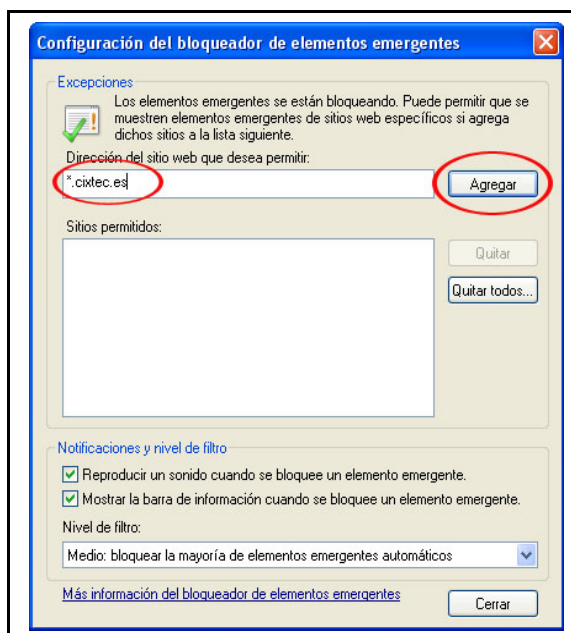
Configuración del bloqueador de elementos emergentes

Excepciones

Los elementos emergentes se están bloqueando. Puede permitir que se muestren elementos emergentes de sitios web específicos si agrega dichos sitios a la lista siguiente.

Dirección del sitio web que desea permitir:

*.cixtec.es

Agregar

Sitios permitidos:

Quitar

Quitar todos...

Notificaciones y nivel de filtro

Reproducir un sonido cuando se bloquee un elemento emergente.

Mostrar la barra de información cuando se bloquee un elemento emergente.

Nivel de filtro:

Medio: bloquear la mayoría de elementos emergentes automáticos

Más información del bloqueador de elementos emergentes

Cerrar